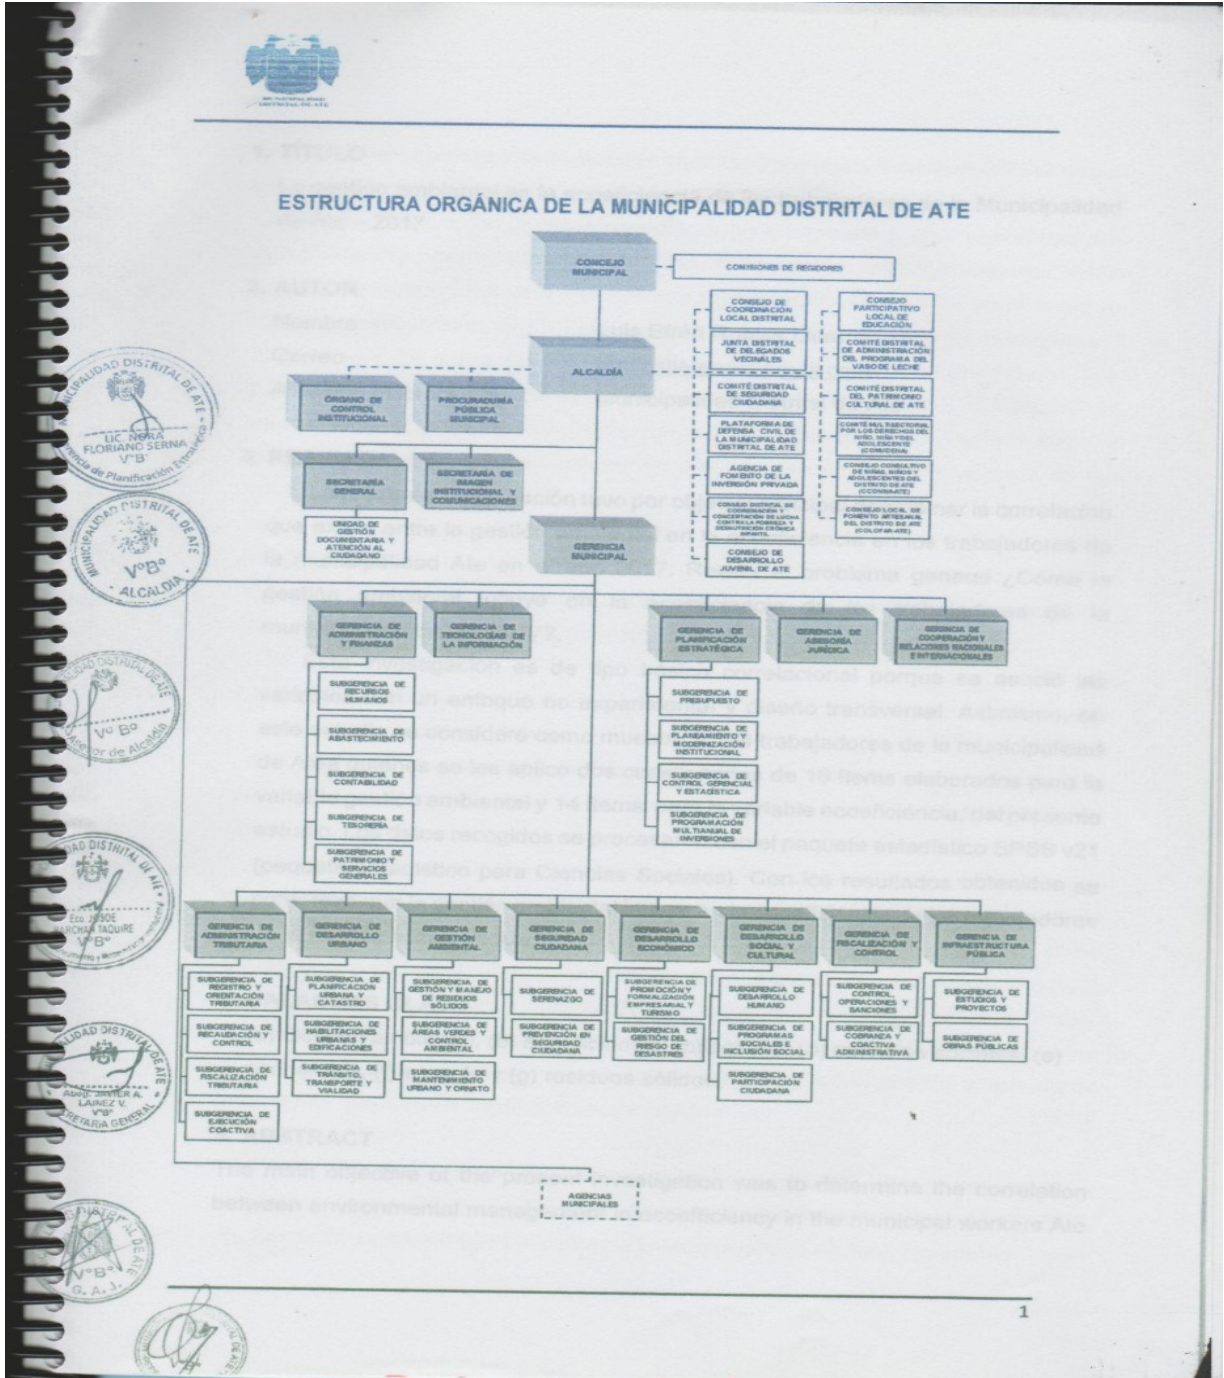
ESTRUCTURA ORGÁNICA DE LA MUNICIPALIDAD DISTRITAL DE ATE

CONCEJO MUNICIPAL

COMISIONES DE REGIDORES

CONSEJO DE COORDINACIÓN LOCAL DISTRITAL

JUNTA DISTRITAL DE DELEGADOS VECINALES

COMITÉ DISTRITAL DE SEGURIDAD CIUDADANA

PLATAFORMA DE DEFENSA CIVIL DE LA MUNICIPALIDAD DISTRITAL DE ATE

AGENCIA DE FOMENTO DE LA INVERSIÓN PRIVADA

CONSEJO DISTRITAL DE COORDINACIÓN Y CONCERTACIÓN DE LUCHA CONTRA LA POBREZA Y DESNUTRICIÓN CRÓNICA INFANTIL

CONSEJO DE DESARROLLO JUVENIL DE ATE

CONSEJO PARTICIPATIVO LOCAL DE EDUCACIÓN

COMITÉ DISTRITAL DE ADMINISTRACIÓN DEL PROGRAMA DEL VASO DE LECHE

COMITÉ DISTRITAL DEL PATRIMONIO CULTURAL DE ATE

COMITÉ MULTISECTORIAL POR LOS DERECHOS DEL NIÑO, NIÑA Y DEL ADOLESCENTE (COMUDENA)

CONSEJO CONSULTIVO DE NIÑAS, NIÑOS Y ADOLESCENTES DEL DISTRITO DE ATE (CCONNA-ATE)

CONSEJO LOCAL DE FOMENTO ARTESANAL DEL DISTRITO DE ATE (COLOFAR-ATE)

ALCALDÍA

ÓRGANO DE CONTROL INSTITUCIONAL

PROCURADURÍA PÚBLICA MUNICIPAL

SECRETARÍA GENERAL

SECRETARÍA DE IMAGEN INSTITUCIONAL Y COMUNICACIONES

UNIDAD DE GESTIÓN DOCUMENTARIA Y ATENCIÓN AL CIUDADANO

GERENCIA MUNICIPAL

GERENCIA DE ADMINISTRACIÓN Y FINANZAS

GERENCIA DE TECNOLOGÍAS DE LA INFORMACIÓN

SUBGERENCIA DE RECURSOS HUMANOS

SUBGERENCIA DE ABASTECIMIENTO

SUBGERENCIA DE CONTABILIDAD

SUBGERENCIA DE TESORERÍA

SUBGERENCIA DE PATRIMONIO Y SERVICIOS GENERALES

GERENCIA DE PLANIFICACIÓN ESTRATÉGICA

GERENCIA DE ASESORÍA JURÍDICA

GERENCIA DE COOPERACIÓN Y RELACIONES NACIONALES E INTERNACIONALES

SUBGERENCIA DE PRESUPUESTO

SUBGERENCIA DE PLANEAMIENTO Y MODERNIZACIÓN INSTITUCIONAL

SUBGERENCIA DE CONTROL GERENCIAL Y ESTADÍSTICA

SUBGERENCIA DE PROGRAMACIÓN MULTIANUAL DE INVERSIONES

GERENCIA DE ADMINISTRACIÓN TRIBUTARIA

SUBGERENCIA DE REGISTRO Y ORIENTACIÓN TRIBUTARIA

SUBGERENCIA DE RECAUDACIÓN Y CONTROL

SUBGERENCIA DE FISCALIZACIÓN TRIBUTARIA

SUBGERENCIA DE EJECUCIÓN COACTIVA

GERENCIA DE DESARROLLO URBANO

SUBGERENCIA DE PLANIFICACIÓN URBANA Y CATASTRO

SUBGERENCIA DE HABILITACIONES URBANAS Y EDIFICACIONES

SUBGERENCIA DE TRÁNSITO, TRANSPORTE Y VIALIDAD

GERENCIA DE GESTIÓN AMBIENTAL

SUBGERENCIA DE GESTIÓN Y MANEJO DE RESIDUOS SÓLIDOS

SUBGERENCIA DE ÁREAS VERDES Y CONTROL AMBIENTAL

SUBGERENCIA DE MANTENIMIENTO URBANO Y ORNATO

GERENCIA DE SEGURIDAD CIUDADANA

SUBGERENCIA DE SERENAZGO

SUBGERENCIA DE PREVENCIÓN EN SEGURIDAD CIUDADANA

GERENCIA DE DESARROLLO ECONÓMICO

SUBGERENCIA DE PROMOCIÓN Y FORMALIZACIÓN EMPRESARIAL Y TURISMO

SUBGERENCIA DE GESTIÓN DEL RIESGO DE DESASTRES

GERENCIA DE DESARROLLO SOCIAL Y CULTURAL

SUBGERENCIA DE DESARROLLO HUMANO

SUBGERENCIA DE PROGRAMAS SOCIALES E INCLUSIÓN SOCIAL

SUBGERENCIA DE PARTICIPACIÓN CIUDADANA

GERENCIA DE FISCALIZACIÓN Y CONTROL

SUBGERENCIA DE CONTROL, OPERACIONES Y SANCIONES

SUBGERENCIA DE COBRANZA Y COACTIVA ADMINISTRATIVA

GERENCIA DE INFRAESTRUCTURA PÚBLICA

SUBGERENCIA DE ESTUDIOS Y PROYECTOS

SUBGERENCIA DE OBRAS PÚBLICAS

AGENCIAS MUNICIPALES

MUNICIPALIDAD DISTRITAL DE ATE
LIC. NORA FLORIANO SERNA
V°B°
Gerencia de Planificación Estratégica

MUNICIPALIDAD DISTRITAL DE ATE
V°B°
ALCALDÍA

MUNICIPALIDAD DISTRITAL DE ATE
V° B°
Asesor de Alcaldía

MUNICIPALIDAD DISTRITAL DE ATE
Eco. JOSUE MARCHAN TAQUIRE
V°B°

MUNICIPALIDAD DISTRITAL DE ATE
Abog. JAVIER A. LAINEZ V.
V°B°
SECRETARÍA GENERAL

MUNICIPALIDAD DISTRITAL DE ATE
V°B°
G. A. J.

1